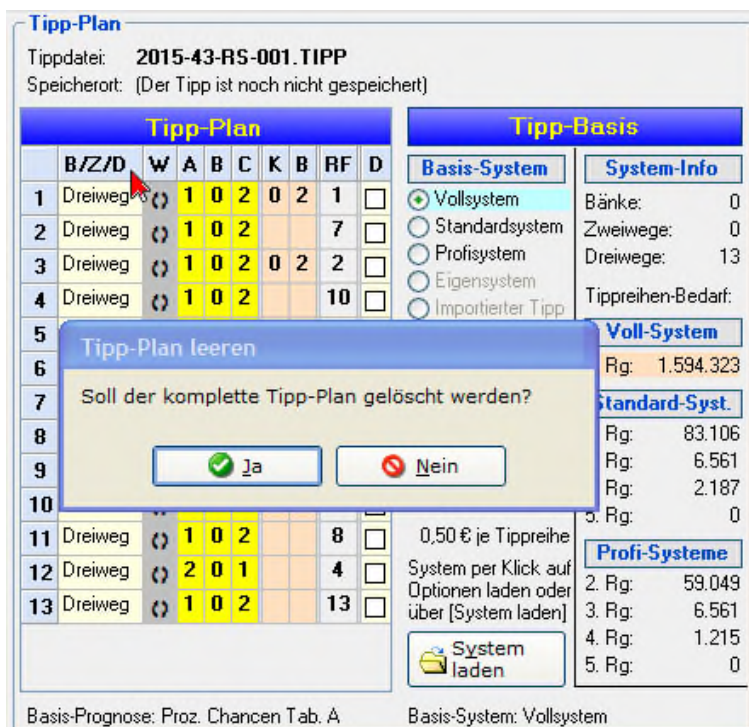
Tipp-Plan

Tippdatei: 2015-43-RS-001.TIPP
Speicherort: (Der Tipp ist noch nicht gespeichert)

Tipp-Plan

| | B/Z/D | W | A | B | C | K | B | RF | D |
|---|---|---|---|---|---|---|---|---|---|
| 1 | Dreiweg | ↻ | 1 | 0 | 2 | 0 | 2 | 1 | ☐ |
| 2 | Dreiweg | ↻ | 1 | 0 | 2 | | | 7 | ☐ |
| 3 | Dreiweg | ↻ | 1 | 0 | 2 | 0 | 2 | 2 | ☐ |
| 4 | Dreiweg | ↻ | 1 | 0 | 2 | | | 10 | ☐ |
| 5 | | | | | | | | | |
| 6 | | | | | | | | | |
| 7 | | | | | | | | | |
| 8 | | | | | | | | | |
| 9 | | | | | | | | | |
| 10 | | | | | | | | | |
| 11 | Dreiweg | ↻ | 1 | 0 | 2 | | | 8 | ☐ |
| 12 | Dreiweg | ↻ | 2 | 0 | 1 | | | 4 | ☐ |
| 13 | Dreiweg | ↻ | 1 | 0 | 2 | | | 13 | ☐ |

Tipp-Basis

Basis-System
Vollsystem
Standardsystem
Profisystem
Eigensystem
Importierter Tipp

System-Info
Bänke: 0
Zweiwege: 0
Dreiwege: 13
Tippreihen-Bedarf:

Voll-System
Rg: 1.594.323

Standard-Syst.
Rg: 83.106
Rg: 6.561
Rg: 2.187
5. Rg: 0

0,50 € je Tippreihe
System per Klick auf Optionen laden oder über [System laden]

System laden

Profi-Systeme
2. Rg: 59.049
3. Rg: 6.561
4. Rg: 1.215
5. Rg: 0

Tipp-Plan leeren
Soll der komplette Tipp-Plan gelöscht werden?
Ja
Nein

Basis-Prognose: Proz. Chancen Tab. A
Basis-System: Vollsystem